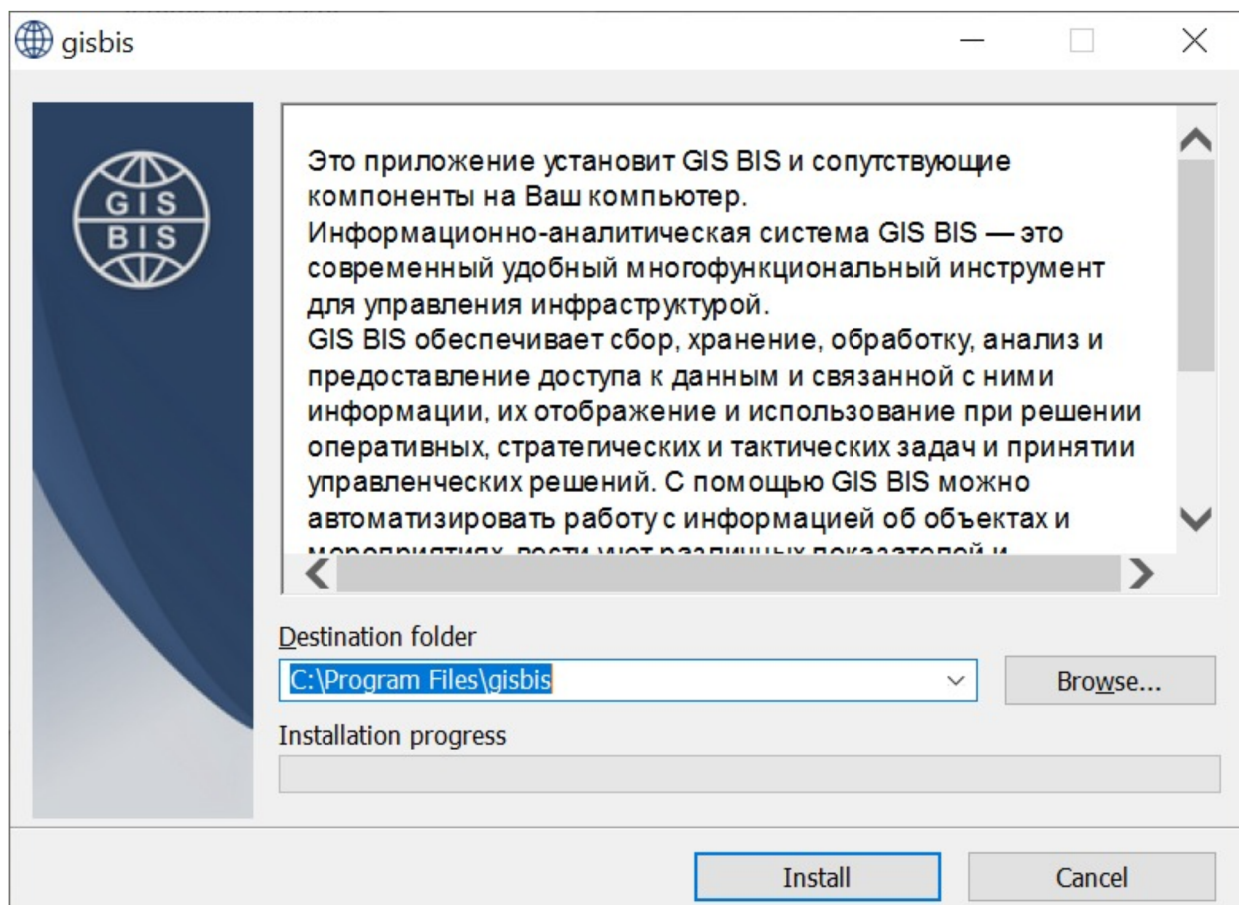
gisbis

GIS
BIS

Это приложение установит GIS BIS и сопутствующие компоненты на Ваш компьютер.
Информационно-аналитическая система GIS BIS — это современный удобный многофункциональный инструмент для управления инфраструктурой.
GIS BIS обеспечивает сбор, хранение, обработку, анализ и предоставление доступа к данным и связанной с ними информации, их отображение и использование при решении оперативных, стратегических и тактических задач и принятии управленческих решений. С помощью GIS BIS можно автоматизировать работу с информацией об объектах и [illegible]

Destination folder
C:\Program Files\gisbis
Browse...
Installation progress

Install
Cancel